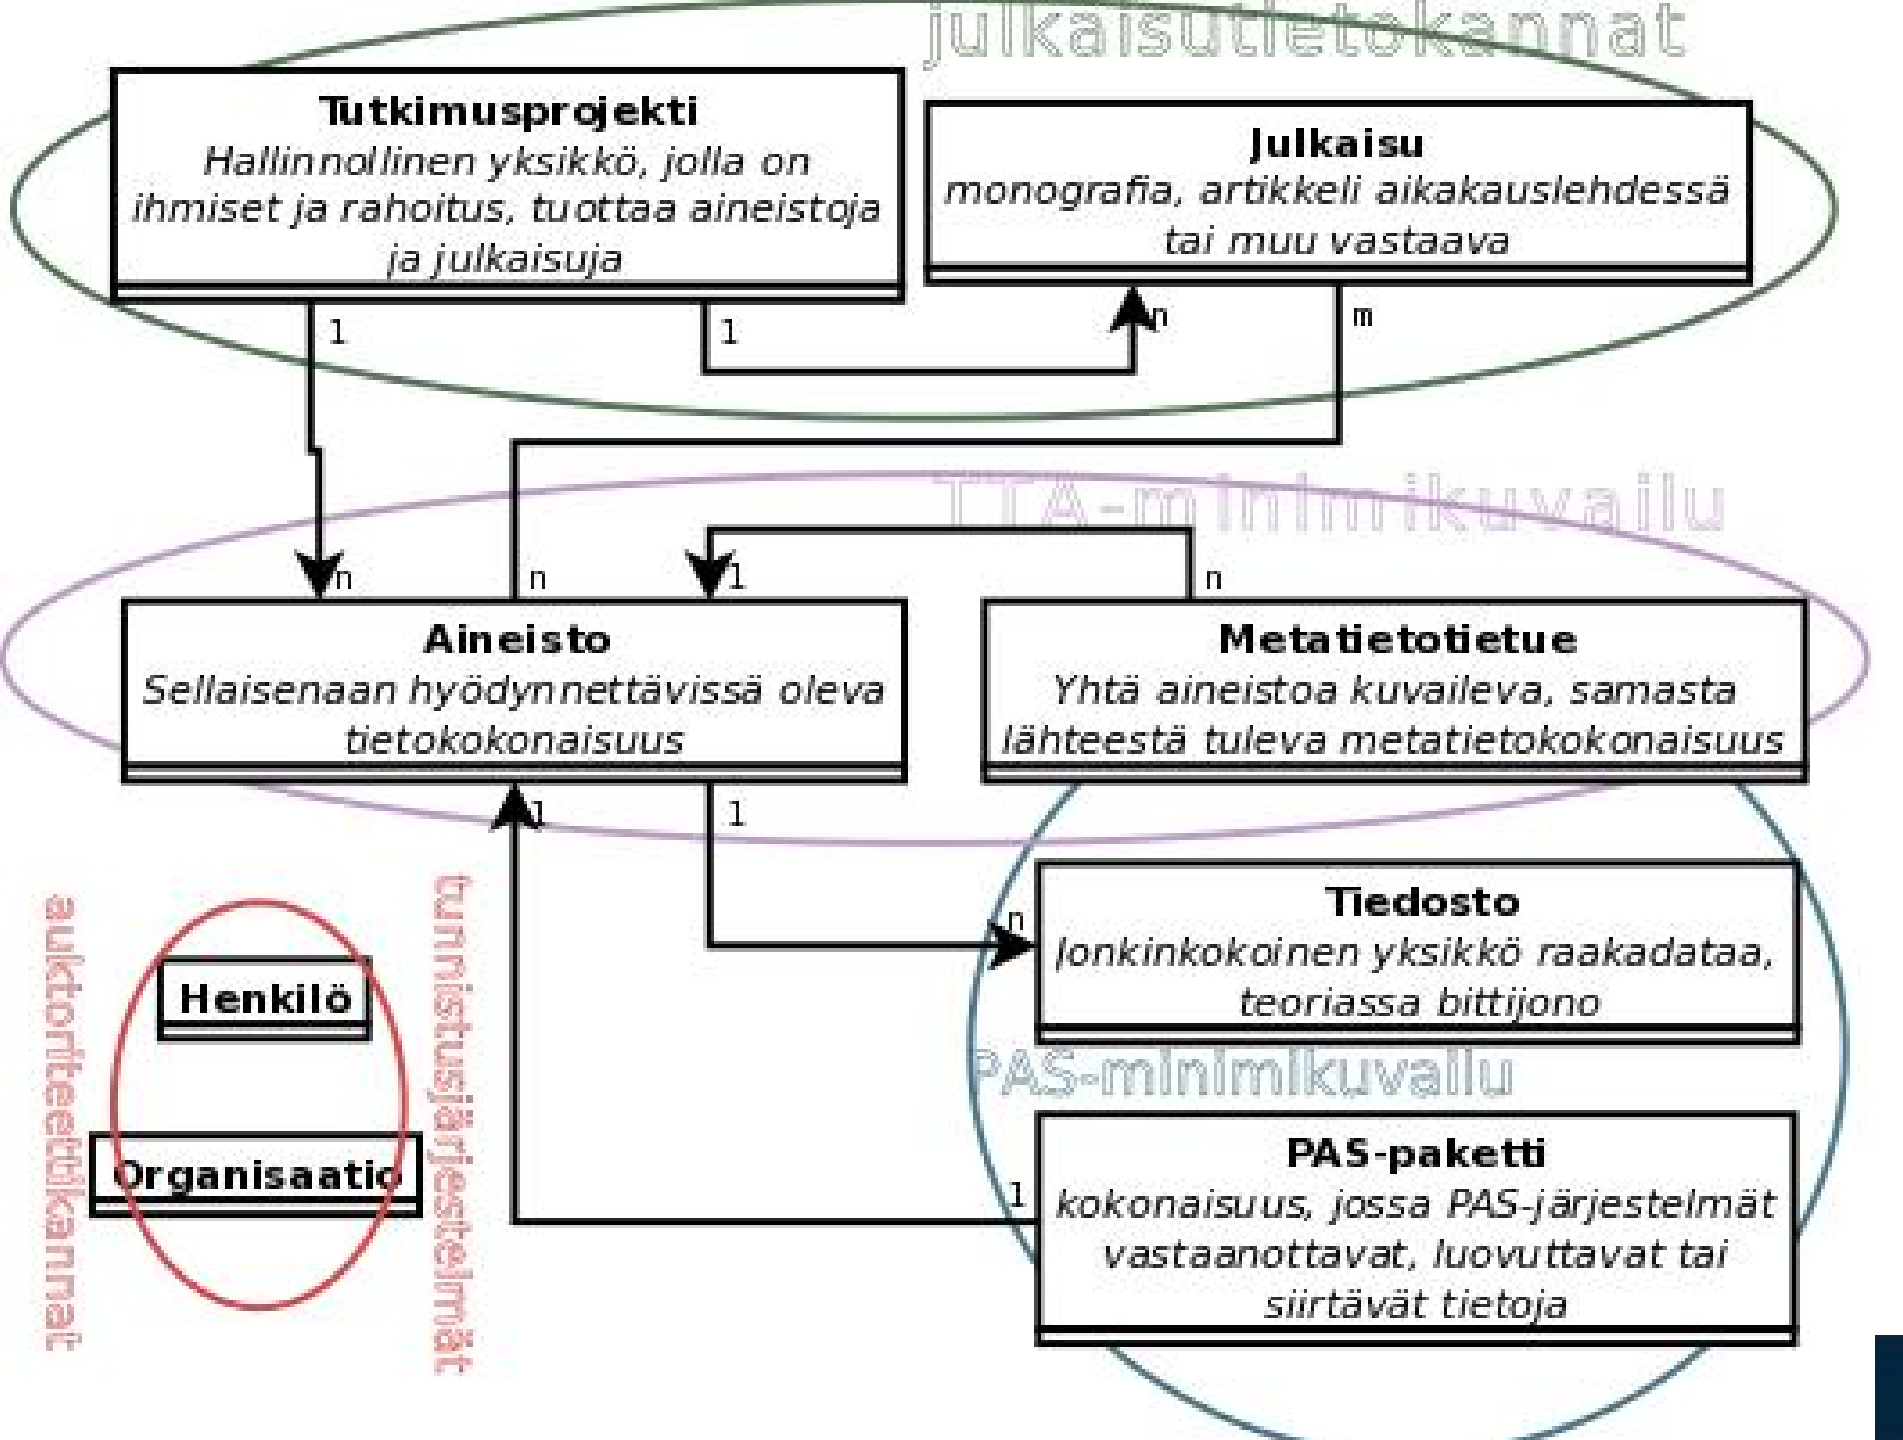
julkaisutietokannat

Tutkimusprojekti
Hallinnollinen yksikkö, jolla on ihmiset ja rahoitus, tuottaa aineistoja ja julkaisuja

Julkaisu
monografia, artikkeli aikakauslehdessä tai muu vastaava

1
1
n
m

TTA-minimikuvailu

n
n
1
n

Aineisto
Sellaisenaan hyödynnettävissä oleva tietokokonaisuus

Metatietotietue
Yhtä aineistoa kuvaileva, samasta lähteestä tuleva metatietokokonaisuus

1
1

auktoriteettikannat
tunnistusjärjestelmät

Henkilö
Organisaatio

n
Tiedosto
Jonkinkokoinen yksikkö raakadataa, teoriassa bittijono

PAS-minimikuvailu

1
PAS-paketti
kokonaisuus, jossa PAS-järjestelmät vastaanottavat, luovuttavat tai siirtävät tietoja